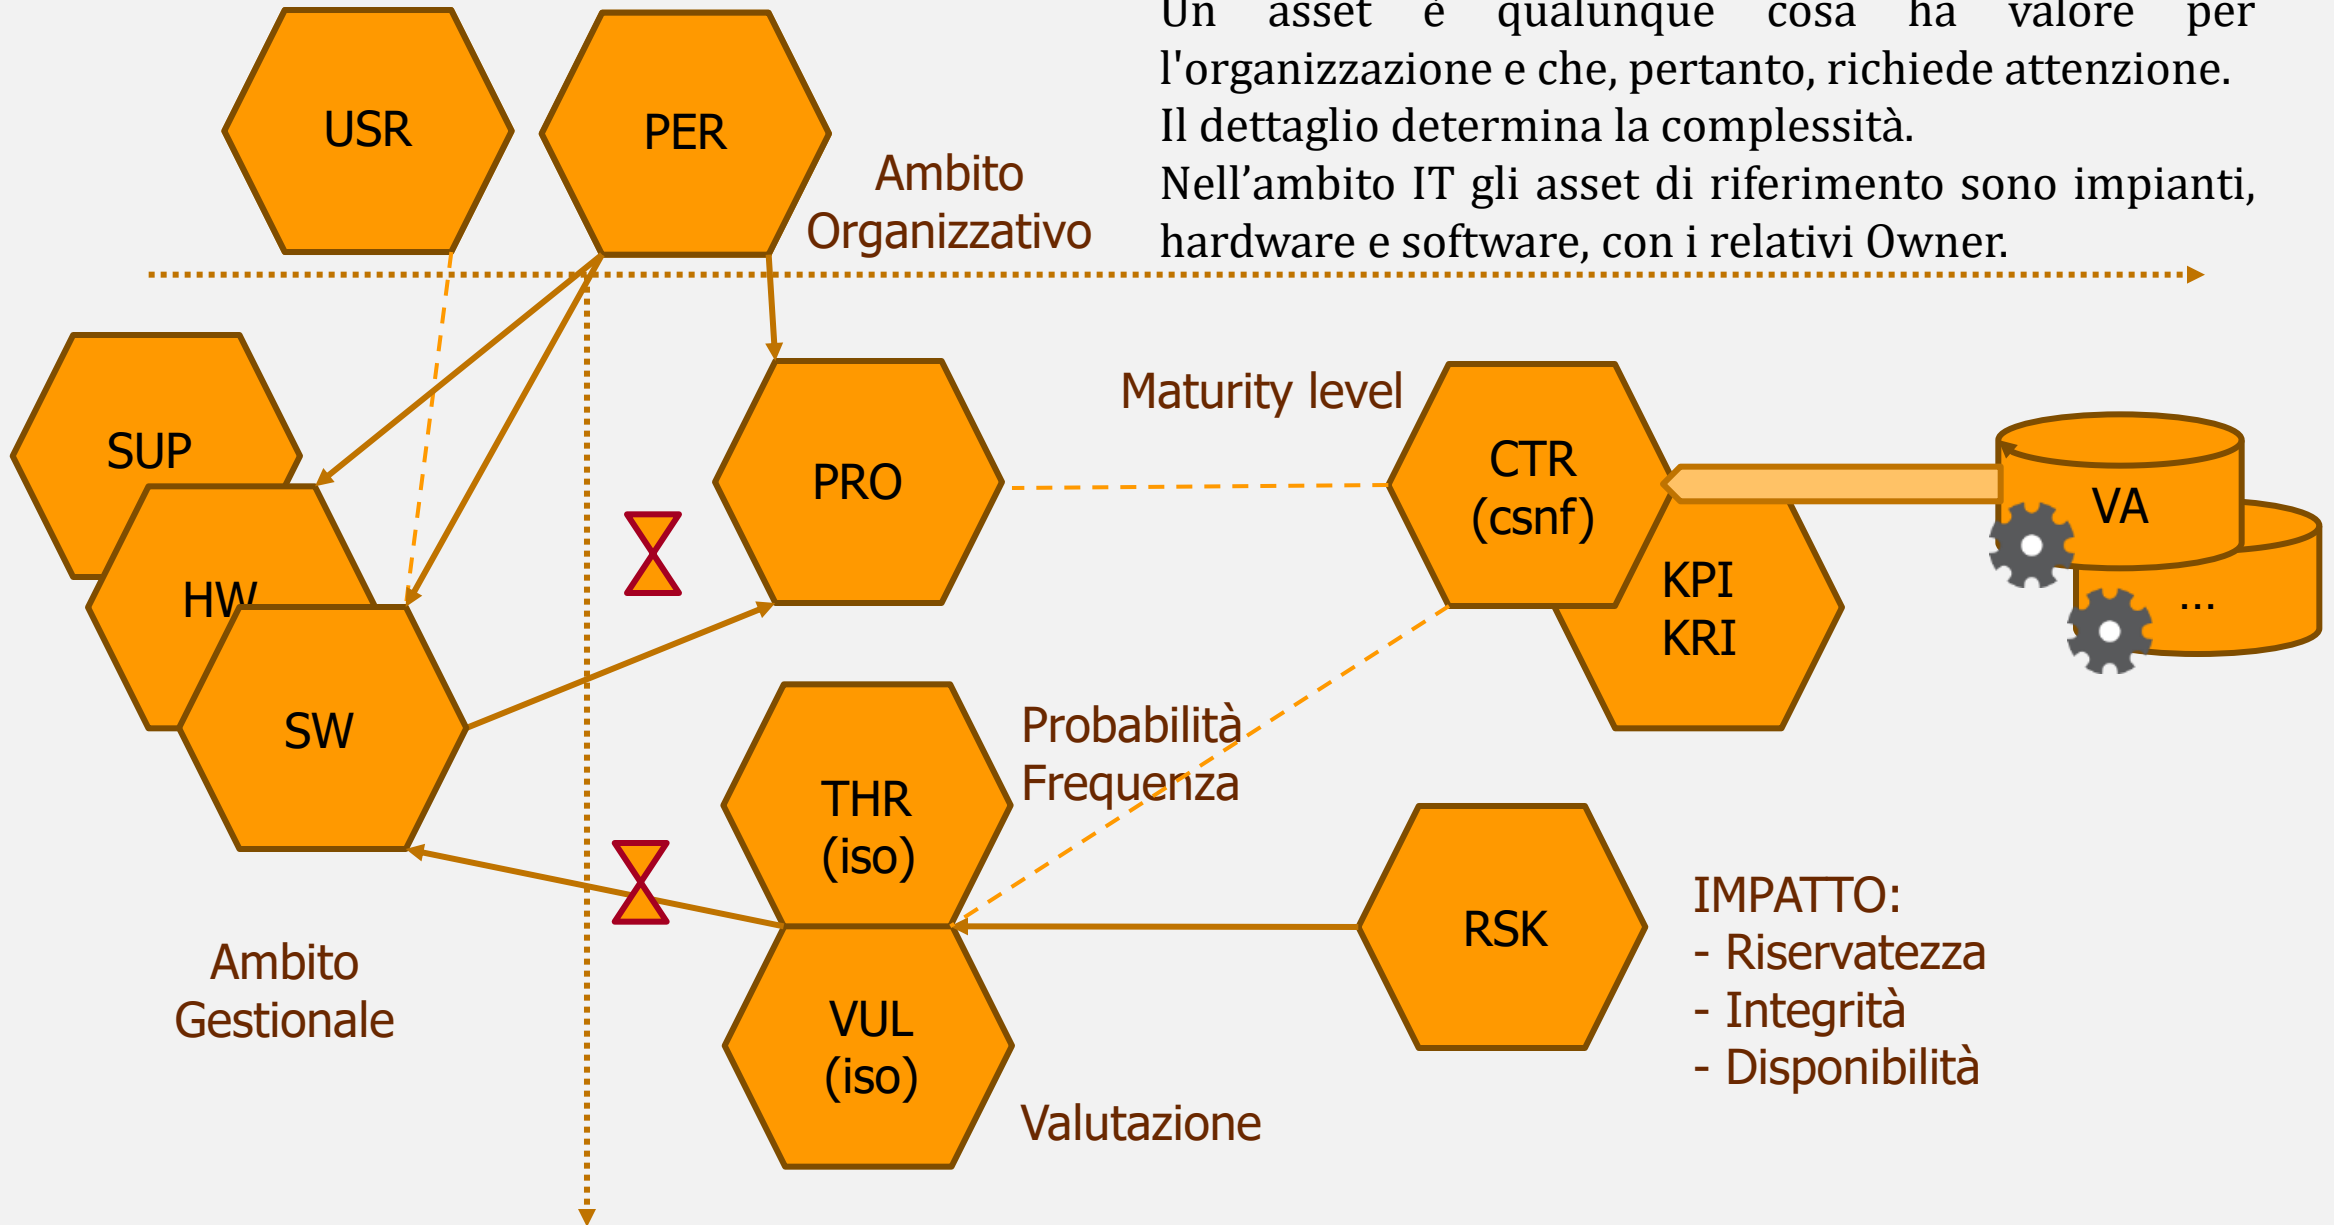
Un asset è qualunque cosa ha valore per l'organizzazione e che, pertanto, richiede attenzione. Il dettaglio determina la complessità.
Nell'ambito IT gli asset di riferimento sono impianti, hardware e software, con i relativi Owner.

USR

PER

Ambito Organizzativo

SUP

HW

SW

PRO

Maturity level

CTR (csnf)

KPI KRI

VA

...

THR (iso)

Probabilità Frequenza

VUL (iso)

RSK

IMPATTO:
- Riservatezza
- Integrità
- Disponibilità

Ambito Gestionale

Valutazione